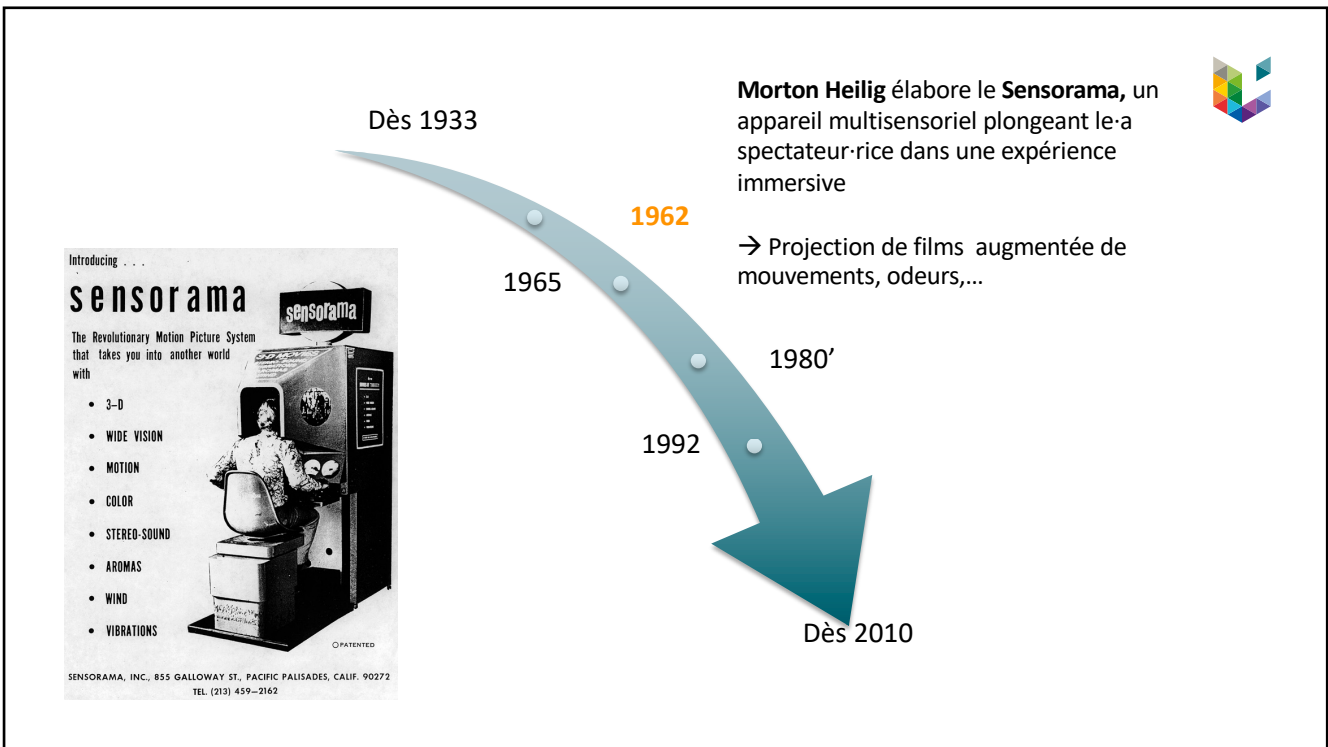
Dès 1933

1962

1965

1980'

1992

Dès 2010

**Morton Heilig** élabore le **Sensorama,** un appareil multisensoriel plongeant le·a spectateur·rice dans une expérience immersive

→ Projection de films augmentée de mouvements, odeurs,…

Introducing . . .

sensorama

The Revolutionary Motion Picture System that takes you into another world with

- 3-D
- WIDE VISION
- MOTION
- COLOR
- STEREO-SOUND
- AROMAS
- WIND
- VIBRATIONS

sensorama

PATENTED

SENSORAMA, INC., 855 GALLOWAY ST., PACIFIC PALISADES, CALIF. 90272
TEL. (213) 459—2162